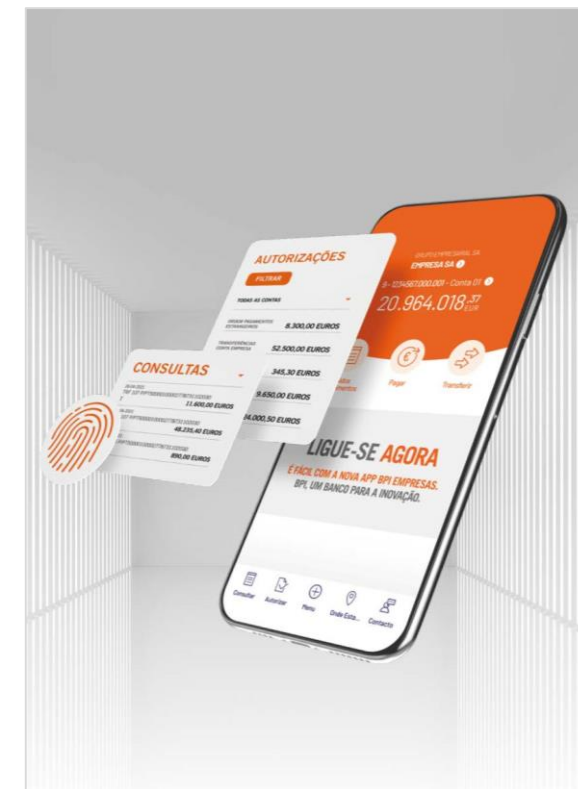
AUTORIZAÇÕES

FILTRAR

TODAS AS CONTAS

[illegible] 8.300,00 EUROS

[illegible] 52.500,00 EUROS

345,30 EUROS

9.650,00 EUROS

34.000,50 EUROS

CONSULTAS

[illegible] 11.400,00 EUROS

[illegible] 48.235,40 EUROS

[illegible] 890,00 EUROS

GRUPO EMPRESARIAL SA

EMPRESA SA

9-1234567.000.001 - Conta 01

20.964.018,$^{37}_{EUR}$

Pagar

Transferir

LIGUE-SE AGORA

É FÁCIL COM A NOVA APP BPI EMPRESAS.

BPI, UM BANCO PARA A INOVAÇÃO.

Consultar

Autorizar

Menu

Onde Esta...

Contacto